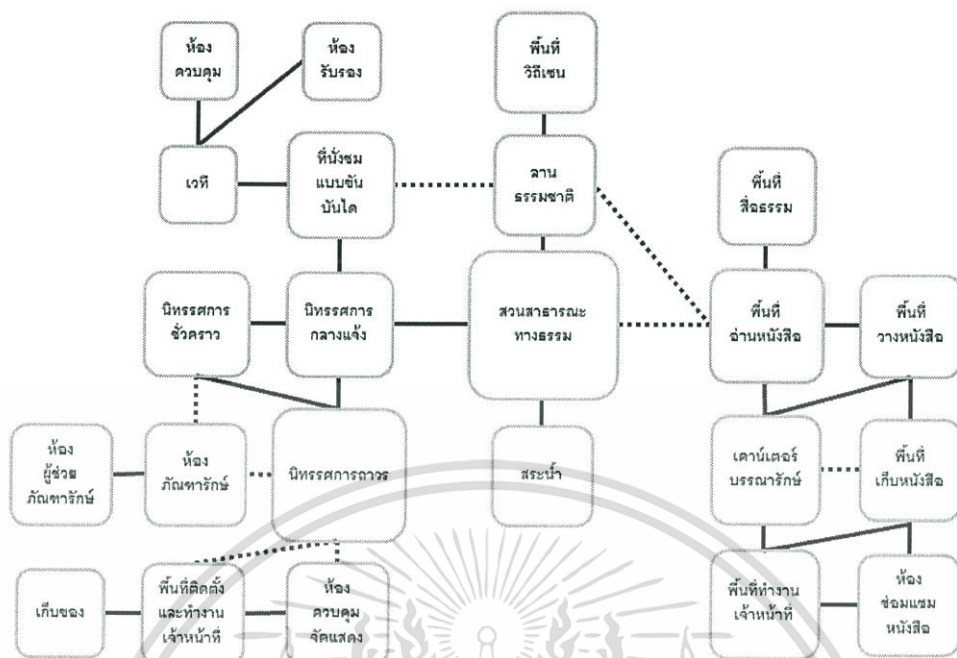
ห้อง ควบคุม

ห้อง รับรอง

พื้นที่ วิถีเซน

เวที

ที่นั่งชม แบบขั้น บันได

ลาน ธรรมชาติ

พื้นที่ สื่อธรรม

นิทรรศการ ชั่วคราว

นิทรรศการ กลางแจ้ง

สวนสาธารณะ ทางธรรม

พื้นที่ อ่านหนังสือ

พื้นที่ วางหนังสือ

ห้อง ผู้ช่วย ภัณฑารักษ์

ห้อง ภัณฑารักษ์

นิทรรศการถาวร

สระน้ำ

เคาน์เตอร์ บรรณารักษ์

พื้นที่ เก็บหนังสือ

เก็บของ

พื้นที่ติดตั้ง และทำงาน เจ้าหน้าที่

ห้อง ควบคุม จัดแสดง

พื้นที่ทำงาน เจ้าหน้าที่

ห้อง ซ่อมแซม หนังสือ